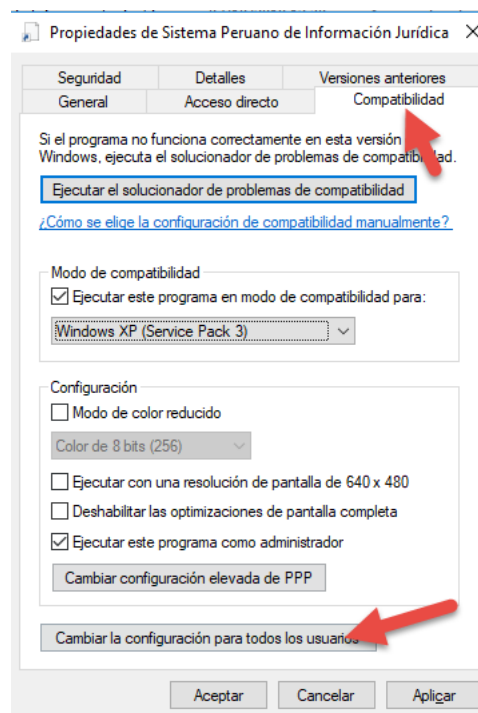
Propiedades de Sistema Peruano de Información Jurídica ✕

Seguridad
Detalles
Versiones anteriores
General
Acceso directo
Compatibilidad

Si el programa no funciona correctamente en esta versión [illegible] Windows, ejecuta el solucionador de problemas de compatibilidad.

Ejecutar el solucionador de problemas de compatibilidad

¿Cómo se elige la configuración de compatibilidad manualmente?

Modo de compatibilidad
☑ Ejecutar este programa en modo de compatibilidad para:
Windows XP (Service Pack 3)

Configuración
☐ Modo de color reducido
Color de 8 bits (256)
☐ Ejecutar con una resolución de pantalla de 640 x 480
☐ Deshabilitar las optimizaciones de pantalla completa
☑ Ejecutar este programa como administrador
Cambiar configuración elevada de PPP

Cambiar la configuración para todos los usuarios

Aceptar
Cancelar
Aplicar